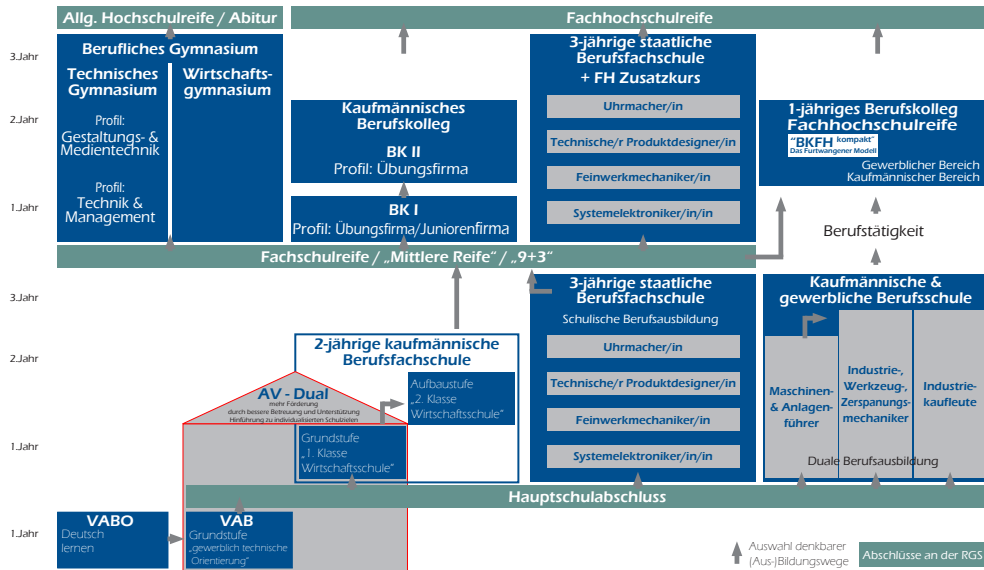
Allg. Hochschulreife / Abitur

Fachhochschulreife

3.Jahr

2.Jahr

1.Jahr

Berufliches Gymnasium

Technisches Gymnasium

Profil: Gestaltungs- & Medientechnik

Profil: Technik & Management

Wirtschaftsgymnasium

Kaufmännisches Berufskolleg

BK II
Profil: Übungsfirma

BK I
Profil: Übungsfirma/Juniorenfirma

3-jährige staatliche Berufsfachschule + FH Zusatzkurs

Uhrmacher/in

Technische/r Produktdesigner/in

Feinwerkmechaniker/in

Systemelektroniker/in/in

1-jähriges Berufskolleg Fachhochschulreife

"BKFH kompakt"
Das Furtwangener Modell

Gewerblicher Bereich
Kaufmännischer Bereich

Berufstätigkeit

Fachschulreife / „Mittlere Reife" / „9+3"

3.Jahr

2.Jahr

1.Jahr

3-jährige staatliche Berufsfachschule

Schulische Berufsausbildung

Uhrmacher/in

Technische/r Produktdesigner/in

Feinwerkmechaniker/in

Systemelektroniker/in/in

Kaufmännische & gewerbliche Berufsschule

Maschinen- & Anlagenführer

Industrie-, Werkzeug-, Zerspanungsmechaniker

Industriekaufleute

Duale Berufsausbildung

2-jährige kaufmännische Berufsfachschule

AV - Dual
mehr Förderung durch bessere Betreuung und Unterstützung Hinführung zu individualisierten Schulzielen

Aufbaustufe „2. Klasse Wirtschaftsschule"

Grundstufe „1. Klasse Wirtschaftsschule"

Hauptschulabschluss

1.Jahr

VABO
Deutsch lernen

VAB
Grundstufe „gewerblich technische Orientierung"

Auswahl denkbarer (Aus-)Bildungswege

Abschlüsse an der RGS